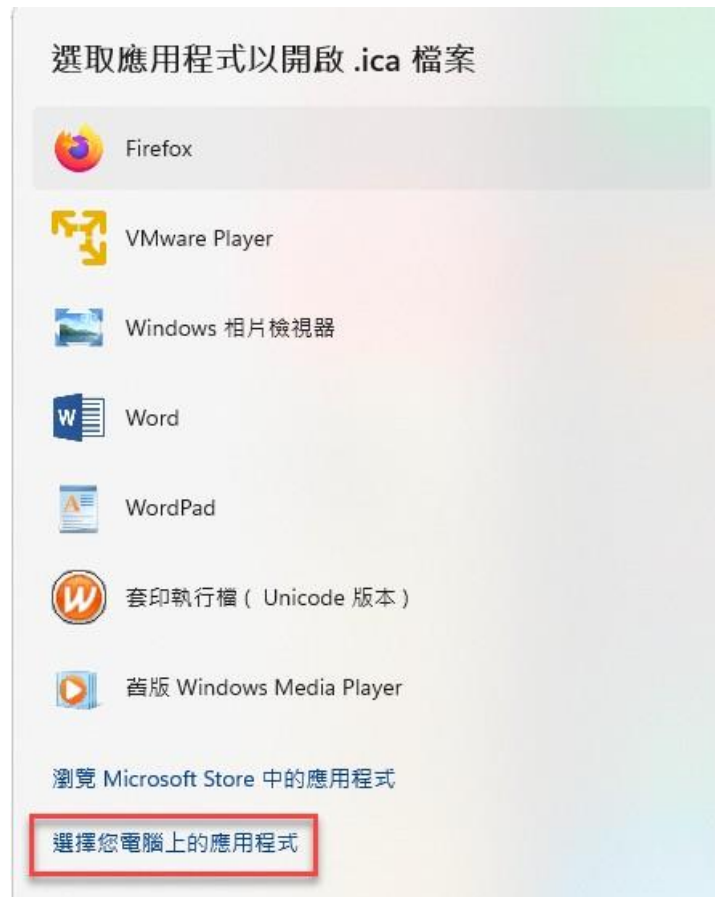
選取應用程式以開啟 .ica 檔案

Firefox

VMware Player

Windows 相片檢視器

Word

WordPad

套印執行檔（ Unicode 版本）

舊版 Windows Media Player

瀏覽 Microsoft Store 中的應用程式

選擇您電腦上的應用程式